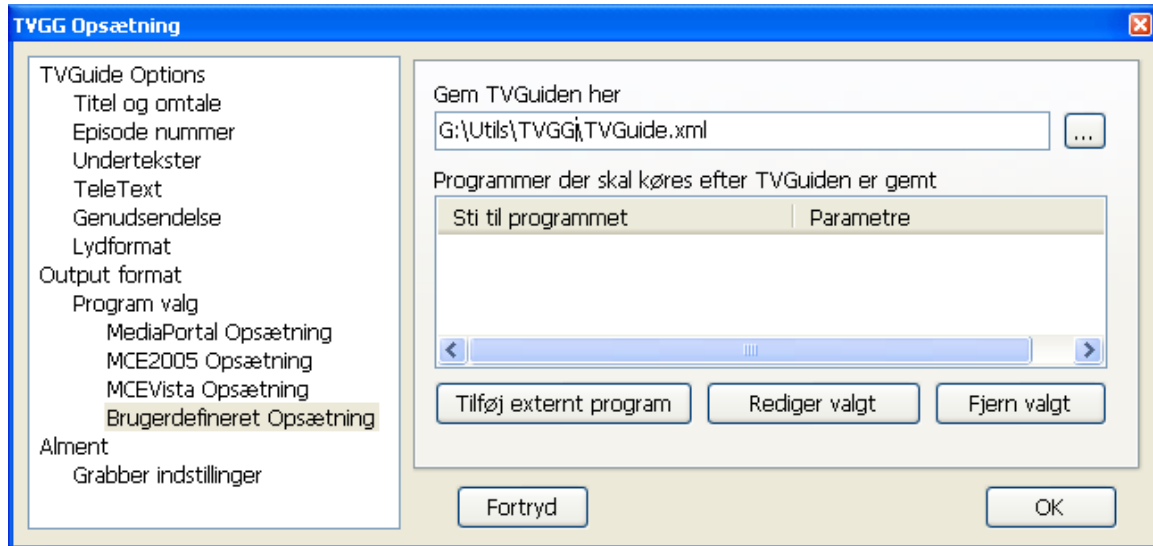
TVGG Opsætning

TVGuide Options
Titel og omtale
Episode nummer
Undertekster
TeleText
Genudsendelse
Lydformat
Output format
Program valg
MediaPortal Opsætning
MCE2005 Opsætning
MCEVista Opsætning
Brugerdefineret Opsætning
Alment
Grabber indstillinger

Gem TVGuiden her
G:\Utils\TVGG\TVGuide.xml
...
Programmer der skal køres efter TVGuiden er gemt

| Sti til programmet | Parametre |
|---|---|

Tilføj externt program
Rediger valgt
Fjern valgt
Fortryd
OK